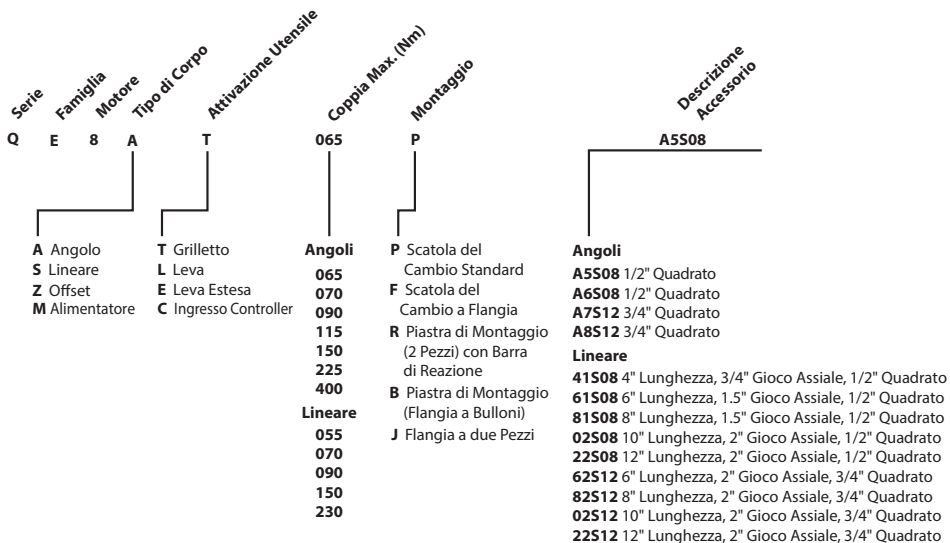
Serie Famiglia Motore Tipo di Corpo Attivazione Utensile Coppia Max. (Nm) Montaggio Descrizione Accessorio

Q E 8 A T 065 P A5S08

A Angolo
S Lineare
Z Offset
M Alimentatore

T Grilletto
L Leva
E Leva Estesa
C Ingresso Controller

Angoli
065
070
090
115
150
225
400
Lineare
055
070
090
150
230

P Scatola del Cambio Standard
F Scatola del Cambio a Flangia
R Piastra di Montaggio (2 Pezzi) con Barra di Reazione
B Piastra di Montaggio (Flangia a Bulloni)
J Flangia a due Pezzi

Angoli
A5S08 1/2" Quadrato
A6S08 1/2" Quadrato
A7S12 3/4" Quadrato
A8S12 3/4" Quadrato
Lineare
41S08 4" Lunghezza, 3/4" Gioco Assiale, 1/2" Quadrato
61S08 6" Lunghezza, 1.5" Gioco Assiale, 1/2" Quadrato
81S08 8" Lunghezza, 1.5" Gioco Assiale, 1/2" Quadrato
02S08 10" Lunghezza, 2" Gioco Assiale, 1/2" Quadrato
22S08 12" Lunghezza, 2" Gioco Assiale, 1/2" Quadrato
62S12 6" Lunghezza, 2" Gioco Assiale, 3/4" Quadrato
82S12 8" Lunghezza, 2" Gioco Assiale, 3/4" Quadrato
02S12 10" Lunghezza, 2" Gioco Assiale, 3/4" Quadrato
22S12 12" Lunghezza, 2" Gioco Assiale, 3/4" Quadrato